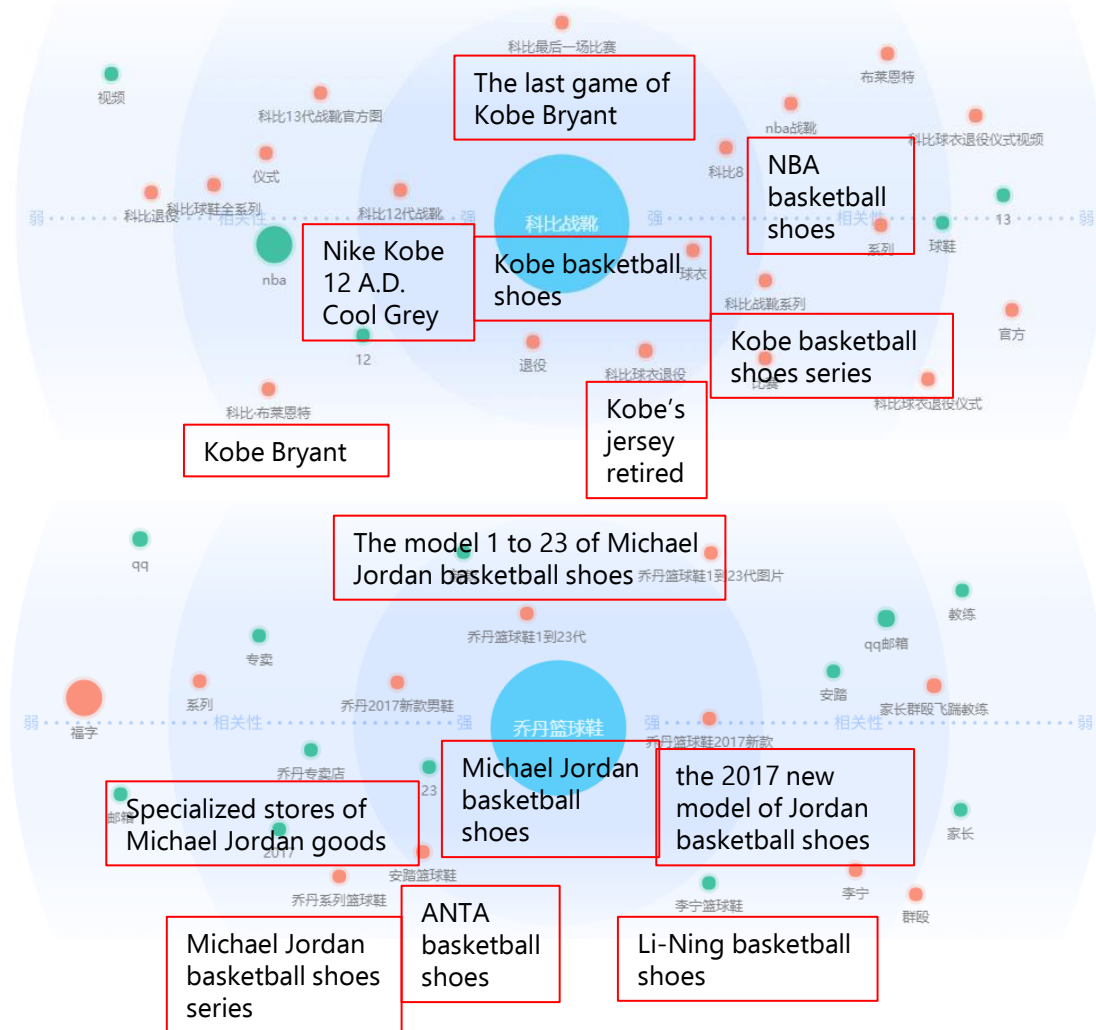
科比最后一场比赛

The last game of Kobe Bryant

布莱恩特

视频

科比13代战靴官方图

nba战靴

科比球衣退役仪式视频

仪式

科比8

NBA basketball shoes

科比退役

科比球鞋全系列

科比12代战靴

弱 相关性 强

科比战靴

强 相关性 弱

13

系列

球鞋

nba

Nike Kobe 12 A.D. Cool Grey

Kobe basketball shoes

球衣

科比战靴系列

官方

12

退役

科比球衣退役

Kobe basketball shoes series

比赛

科比球衣退役仪式

科比·布莱恩特

Kobe's jersey retired

Kobe Bryant

qq

The model 1 to 23 of Michael Jordan basketball shoes

乔丹篮球鞋1到23代图片

教练

乔丹篮球鞋1到23代

qq邮箱

专卖

安踏

系列

乔丹2017新款男鞋

家长群殴飞踹教练

弱 相关性 强

乔丹篮球鞋

强 相关性 弱

福字

乔丹篮球鞋2017新款

乔丹专卖店

23

Michael Jordan basketball shoes

the 2017 new model of Jordan basketball shoes

邮箱

Specialized stores of Michael Jordan goods

家长

2017

安踏篮球鞋

乔丹系列篮球鞋

李宁

李宁篮球鞋

群殴

ANTA basketball shoes

Michael Jordan basketball shoes series

Li-Ning basketball shoes